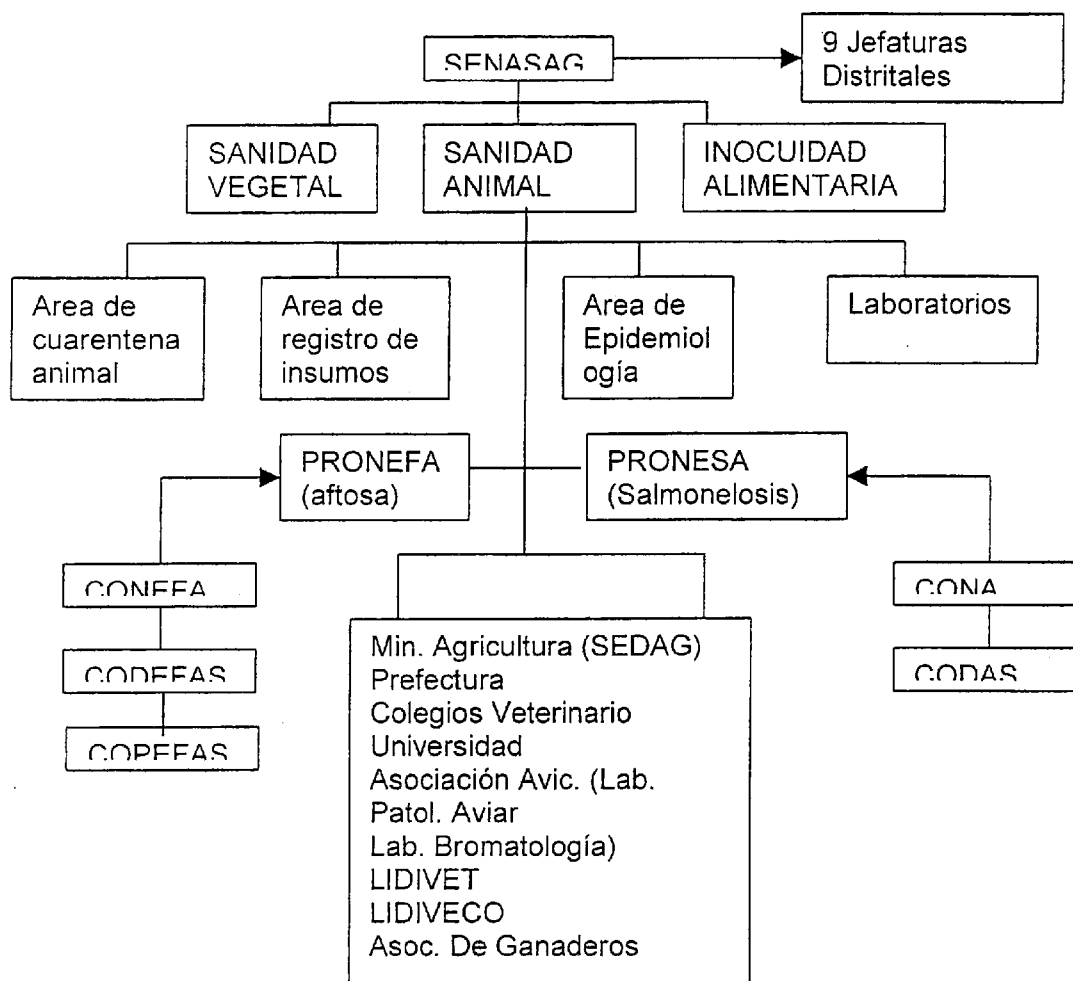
SENASAG

9 Jefaturas Distritales

SANIDAD VEGETAL

SANIDAD ANIMAL

INOCUIDAD ALIMENTARIA

Area de cuarentena animal

Area de registro de insumos

Area de Epidemiol ogía

Laboratorios

PRONEFA (aftosa)

PRONESA (Salmonelosis)

CONEFA

CODEFAS

COPEFAS

Min. Agricultura (SEDAG)
Prefectura
Colegios Veterinario
Universidad
Asociación Avic. (Lab.
Patol. Aviar
Lab. Bromatología)
LIDIVET
LIDIVECO
Asoc. De Ganaderos

CONA

CODAS